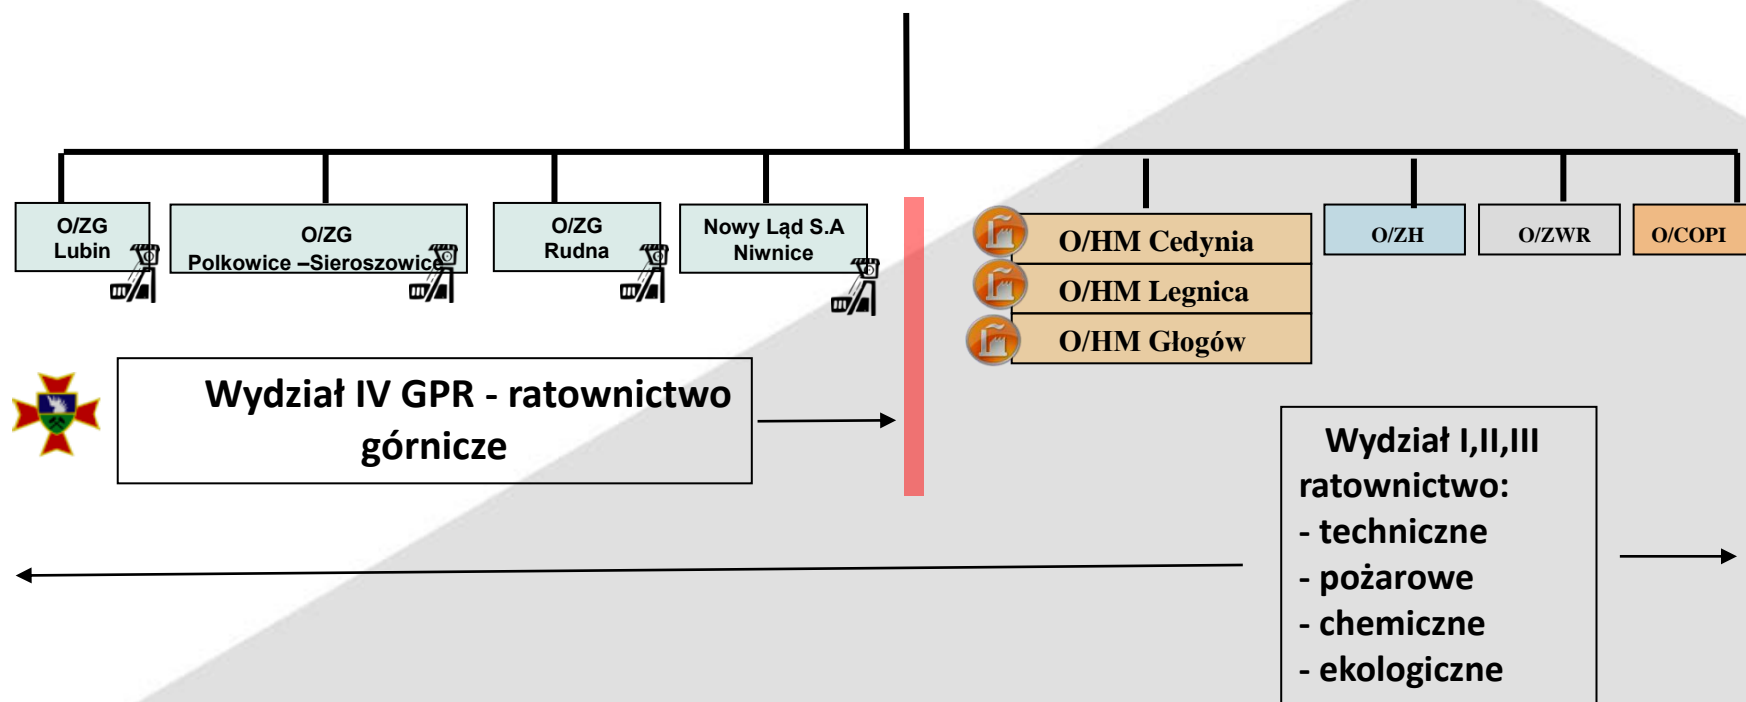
O/ZG
Lubin

O/ZG
Polkowice –Sieroszowice

O/ZG
Rudna

Nowy Ląd S.A
Niwnice

O/HM Cedynia

O/HM Legnica

O/HM Głogów

O/ZH

O/ZWR

O/COPI

Wydział IV GPR - ratownictwo górnicze

Wydział I,II,III ratownictwo:
- techniczne
- pożarowe
- chemiczne
- ekologiczne